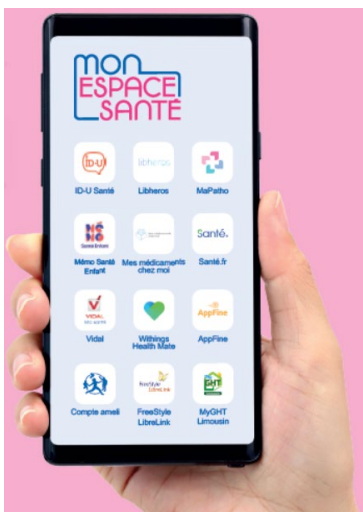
mon ESPACE SANTÉ

ID-U
ID-U Santé

libheros
Libheros

MaPatho

Mémo Santé Enfant

Mes médicaments chez moi

Santé.
Santé.fr

VIDAL
Vidal

Withings Health Mate

AppFine
AppFine

Compte ameli

FreeStyle LibreLink
FreeStyle LibreLink

GHT
MyGHT Limousin